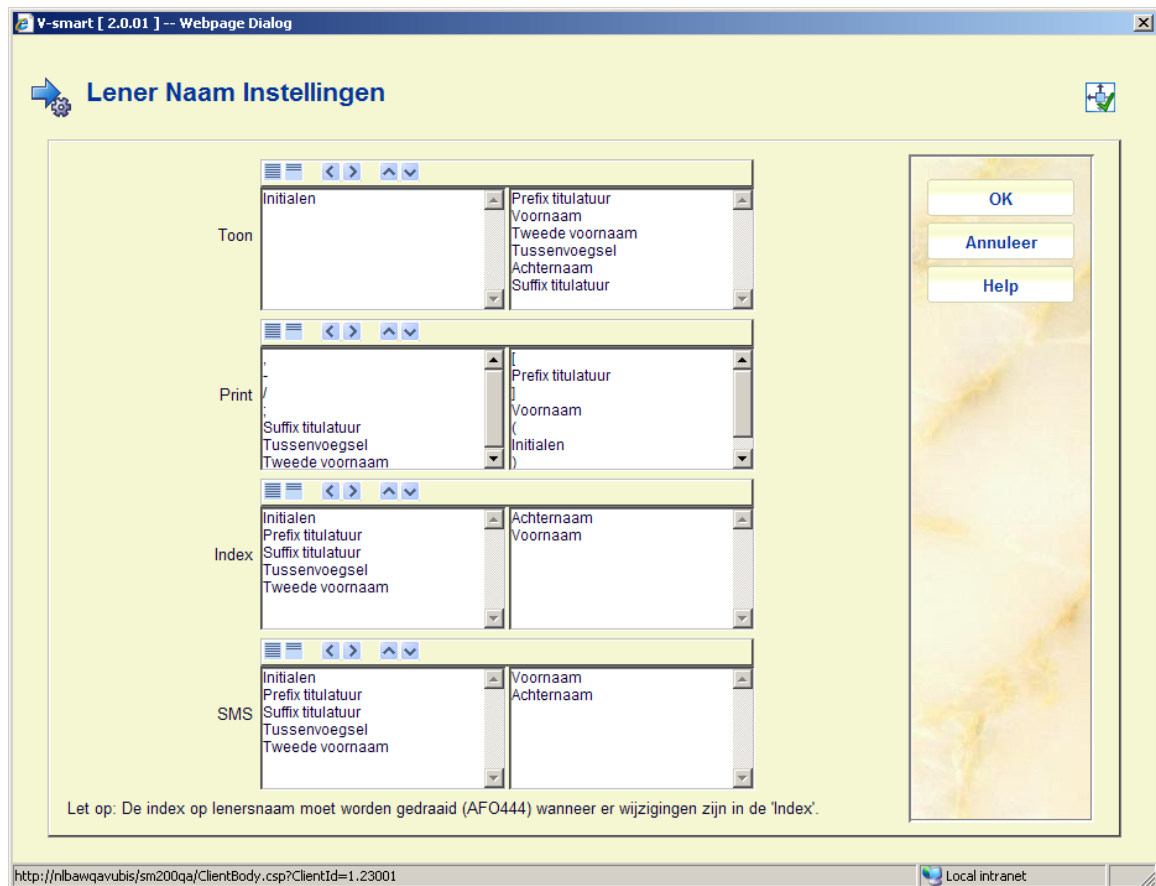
V-smart [ 2.0.01 ] -- Webpage Dialog

Lener Naam Instellingen

Toon

Initialen

Prefix titulatuur
Voornaam
Tweede voornaam
Tussenvoegsel
Achternaam
Suffix titulatuur

Print

,
-
/
:
Suffix titulatuur
Tussenvoegsel
Tweede voornaam

[
Prefix titulatuur
]
Voornaam
(
Initialen
)

Index

Initialen
Prefix titulatuur
Suffix titulatuur
Tussenvoegsel
Tweede voornaam

Achternaam
Voornaam

SMS

Initialen
Prefix titulatuur
Suffix titulatuur
Tussenvoegsel
Tweede voornaam

Voornaam
Achternaam

Let op: De index op lenersnaam moet worden gedraaid (AFO444) wanneer er wijzigingen zijn in de 'Index'.

OK
Annuleer
Help

http://nlbawqavubis/sm200qa/ClientBody.csp?ClientId=1.23001
Local intranet